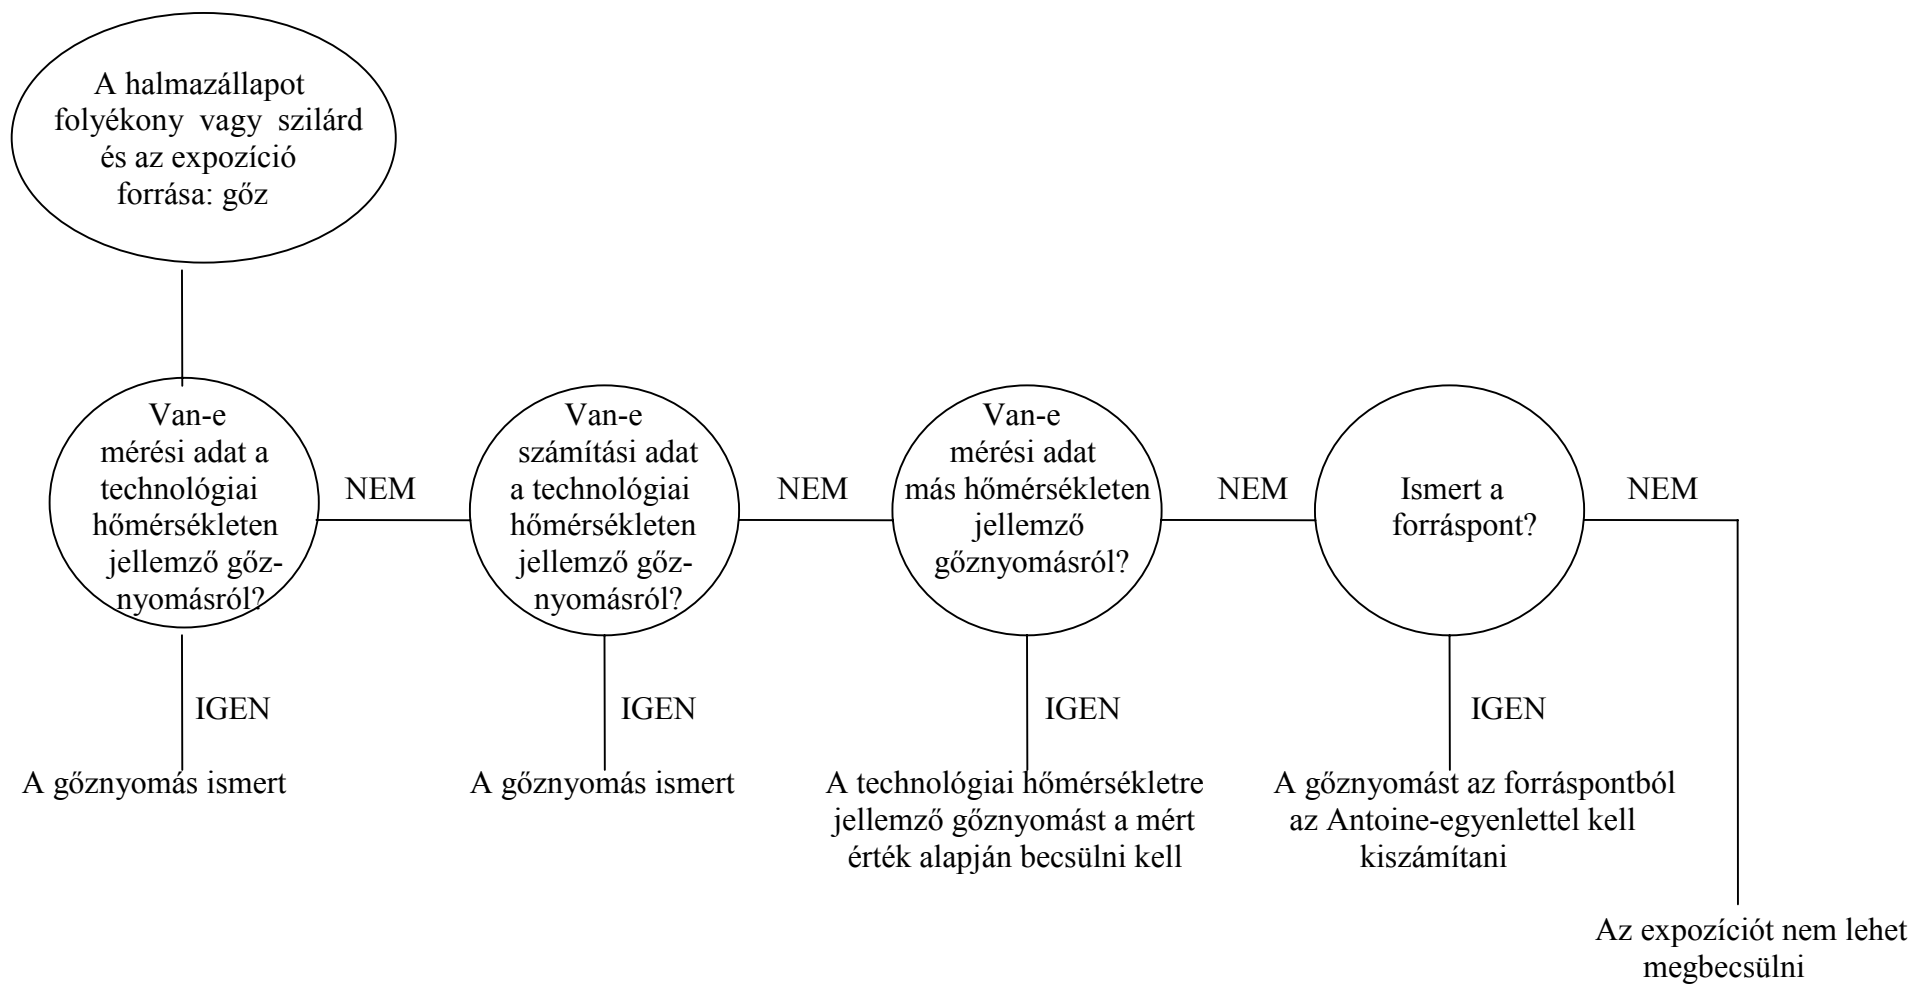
A halmazállapot folyékony vagy szilárd és az expozíció forrása: gőz

Van-e mérési adat a technológiai hőmérsékleten jellemző gőznyomásról?

NEM

Van-e számítási adat a technológiai hőmérsékleten jellemző gőznyomásról?

NEM

Van-e mérési adat más hőmérsékleten jellemző gőznyomásról?

NEM

Ismert a forráspont?

NEM

IGEN

A gőznyomás ismert

IGEN

A gőznyomás ismert

IGEN

A technológiai hőmérsékletre jellemző gőznyomást a mért érték alapján becsülni kell

IGEN

A gőznyomást az forráspontból az Antoine-egyenlettel kell kiszámítani

Az expozíciót nem lehet megbecsülni